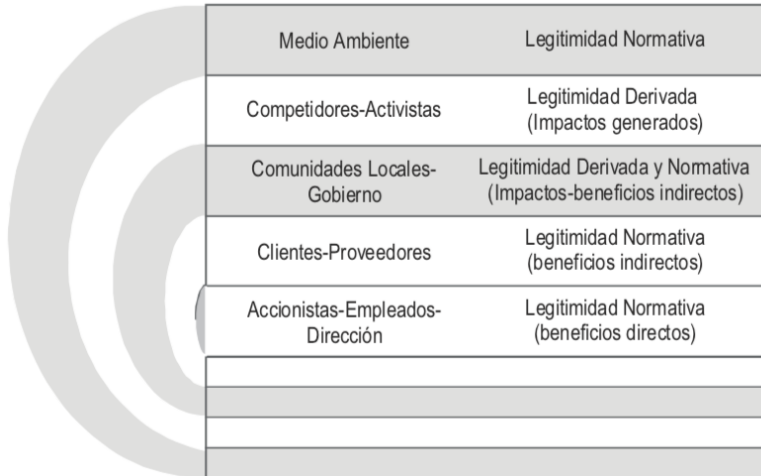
| Medio Ambiente | Legitimidad Normativa |
|---|---|
| Competidores-Activistas | Legitimidad Derivada (Impactos generados) |
| Comunidades Locales-Gobierno | Legitimidad Derivada y Normativa (Impactos-beneficios indirectos) |
| Clientes-Proveedores | Legitimidad Normativa (beneficios indirectos) |
| Accionistas-Empleados-Dirección | Legitimidad Normativa (beneficios directos) |